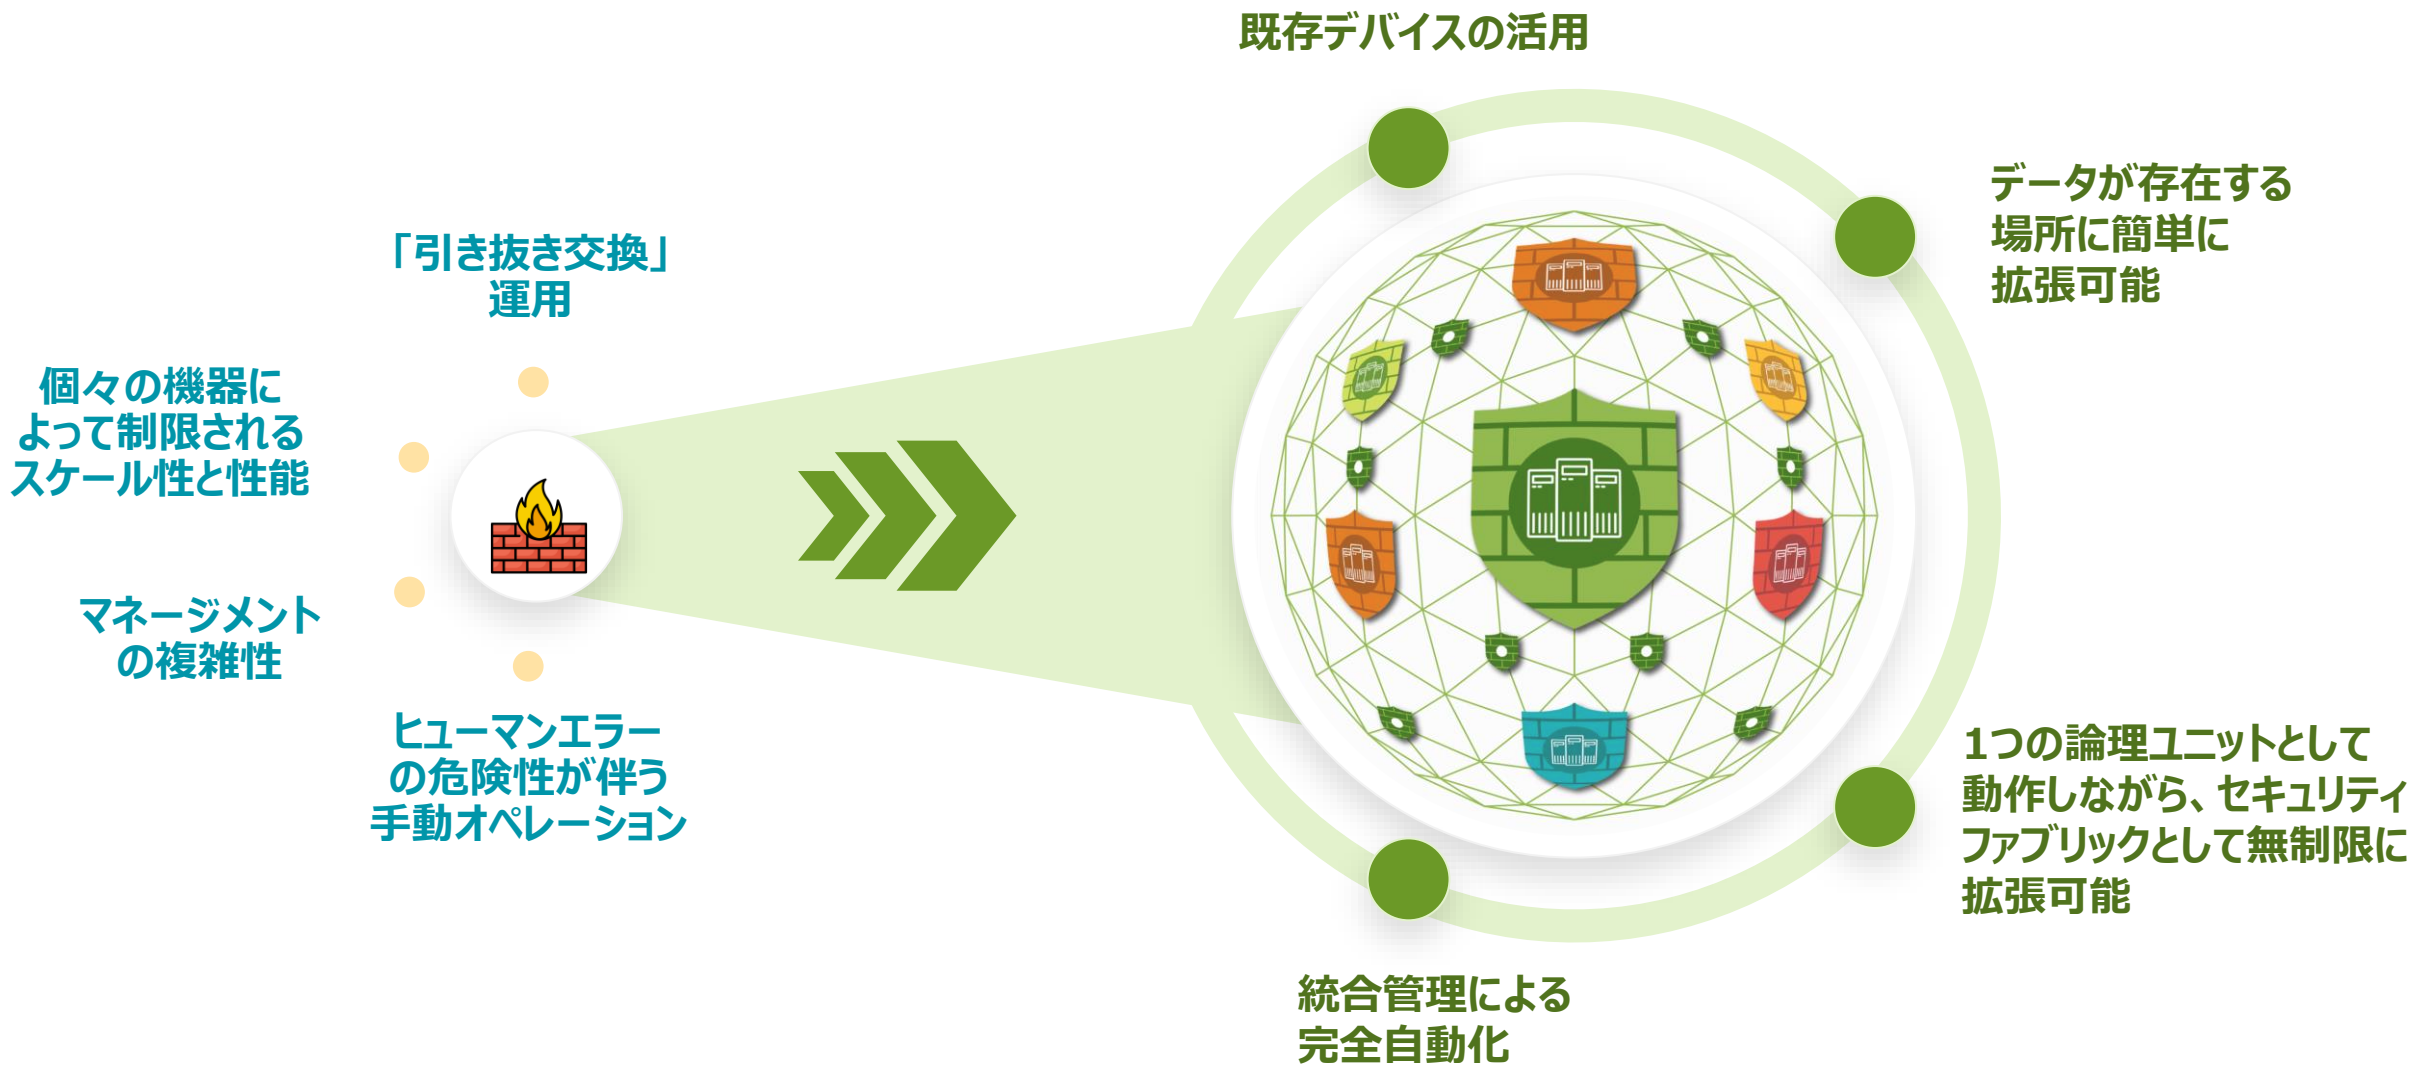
既存デバイスの活用

データが存在する場所に簡単に拡張可能

「引き抜き交換」運用

個々の機器によって制限されるスケール性と性能

マネージメントの複雑性

ヒューマンエラーの危険性が伴う手動オペレーション

1つの論理ユニットとして動作しながら、セキュリティファブリックとして無制限に拡張可能

統合管理による完全自動化